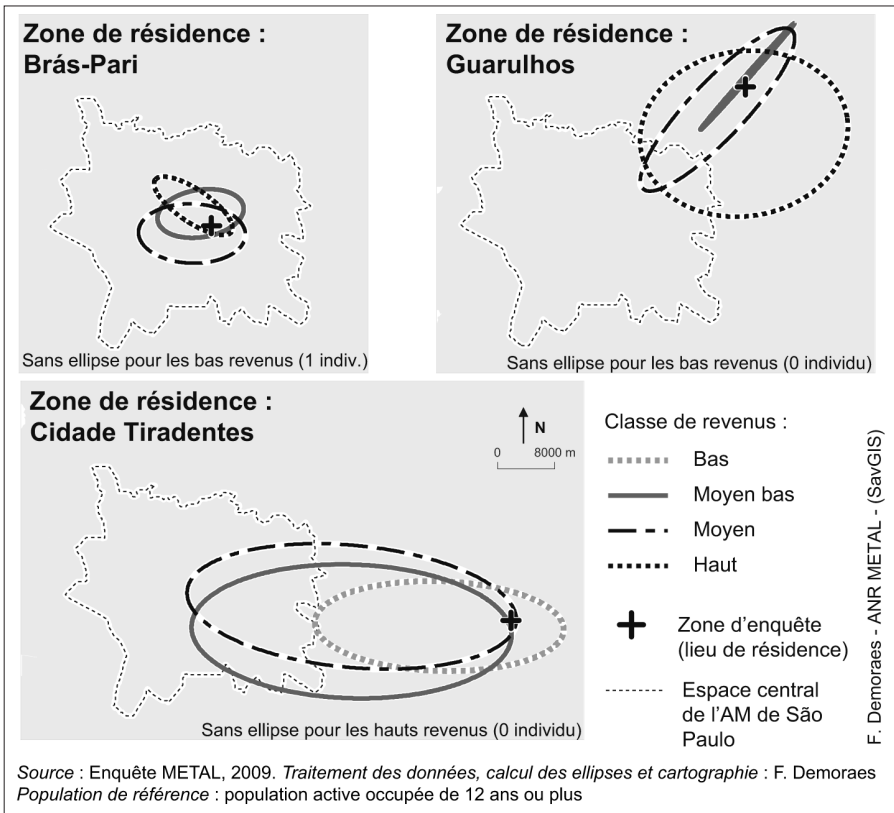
Zone de résidence : Brás-Pari

Sans ellipse pour les bas revenus (1 indiv.)

Zone de résidence : Guarulhos

Sans ellipse pour les bas revenus (0 individu)

Zone de résidence : Cidade Tiradentes

N

0 8000 m

Sans ellipse pour les hauts revenus (0 individu)

Classe de revenus :
Bas
Moyen bas
Moyen
Haut

Zone d'enquête (lieu de résidence)

Espace central de l'AM de São Paulo

F. Demoraes - ANR METAL - (SavGIS)

*Source* : Enquête METAL, 2009. *Traitement des données, calcul des ellipses et cartographie* : F. Demoraes
*Population de référence* : population active occupée de 12 ans ou plus